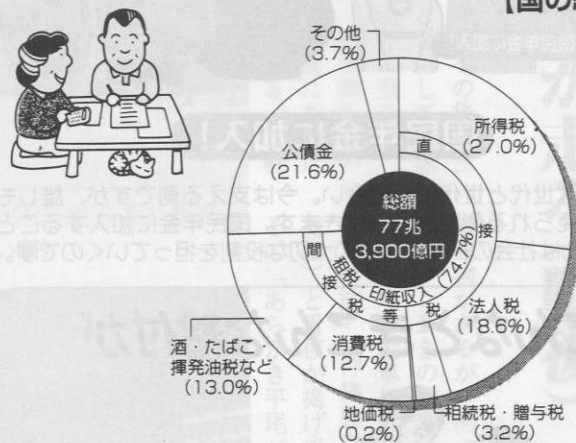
【国の

その他
(3.7%)

所得税
(27.0%)

公債金
(21.6%)

直

総額
77兆
3,900億円

接

間
接
税
等

租税・印紙収入(74.7%)

税

法人税
(18.6%)

酒・たばこ・
揮発油税など
(13.0%)

消費税
(12.7%)

地価税
(0.2%)

相続税・贈与税
(3.2%)